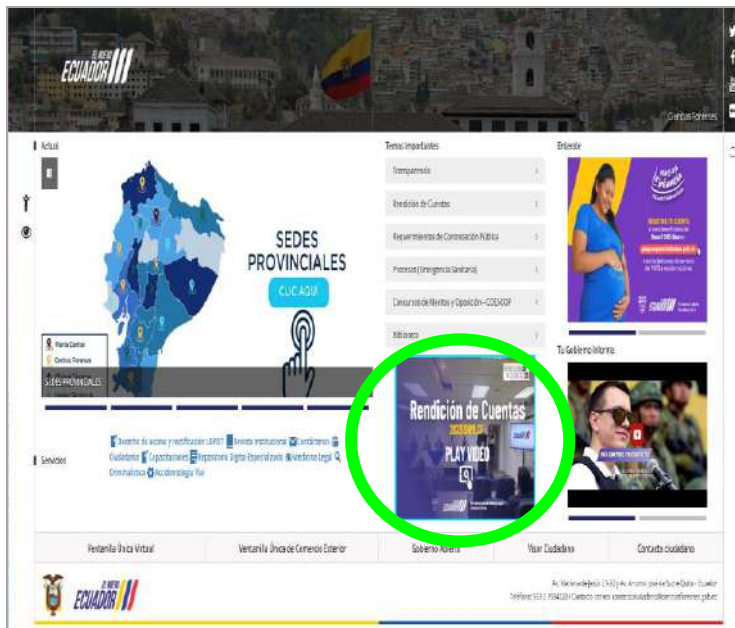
EL NUEVO ECUADOR

Ciencias Forenses

Actual

SEDES PROVINCIALES

CLIC AQUÍ

Planta Central

Centros Forenses

SEDES PROVINCIALES

Temas Importantes

Transparencia

Rendición de Cuentas

Requerimientos de Contratación Pública

Procesos (Emergencia Sanitaria)

Concursos de Méritos y Oposición - COESCOP

Biblioteca

Rendición de Cuentas

PLAY VIDEO

Entérate

Tu Gobierno Informa:

Servicios

Derecho de acceso y rectificación LOPDP | Revista Institucional | Contáctenos | Ciudadanía | Capacitaciones | Repositorio Digital Especializado | Medicina Legal | Criminalística | Acceder a Vial

Ventanilla Única Virtual | Ventanilla Única de Comercio Exterior | Gobierno Abierto | Visor Ciudadano | Contacto ciudadano

EL NUEVO ECUADOR

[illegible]